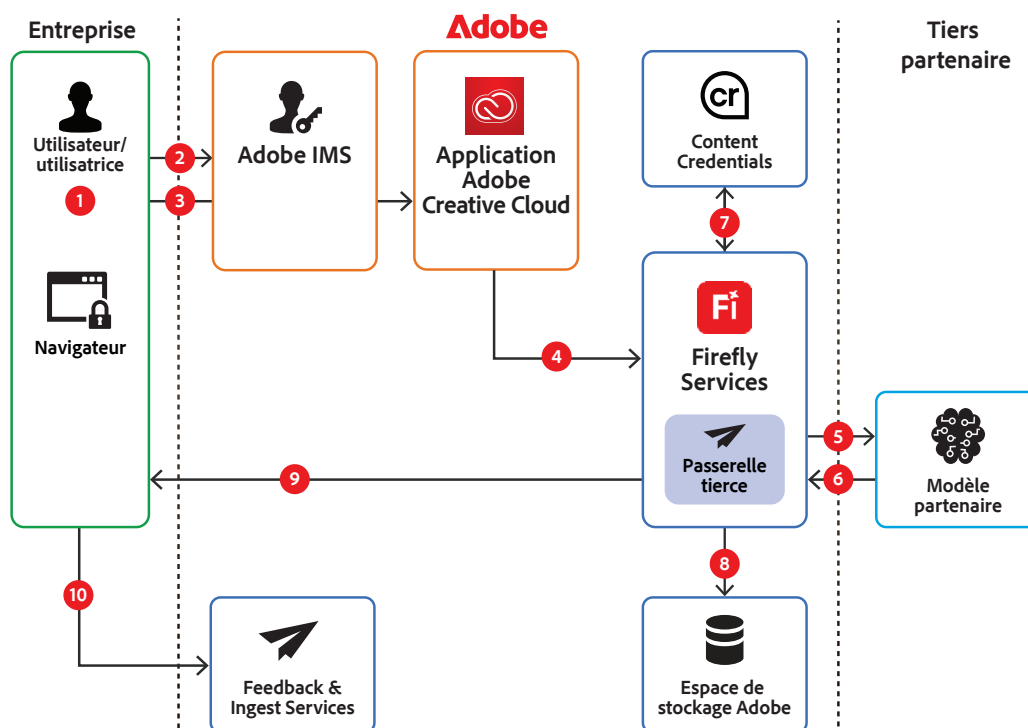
Entreprise

Adobe

Tiers partenaire

Utilisateur/ utilisatrice

1

Navigateur

2

3

Adobe IMS

Application Adobe Creative Cloud

cr

Content Credentials

7

Fi

Firefly Services

4

Passerelle tierce

5

6

Modèle partenaire

9

8

10

Feedback & Ingest Services

Espace de stockage Adobe